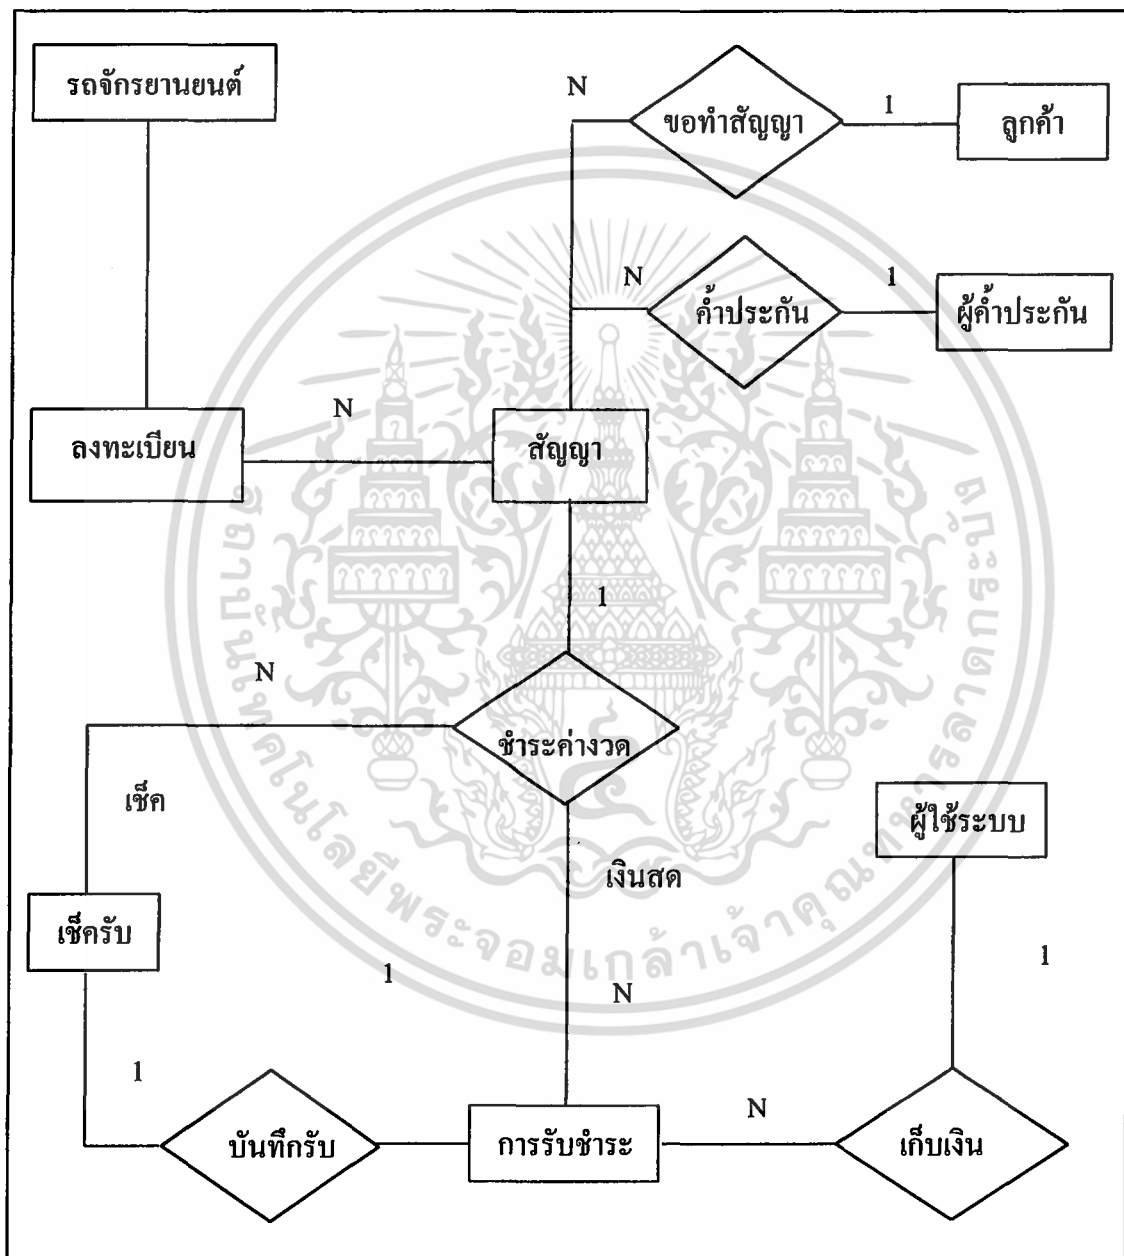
รถจักรยานยนต์

N

ขอทำสัญญา

1

ลูกค้า

N

ค้ำประกัน

1

ผู้ค้ำประกัน

N

ลงทะเบียน

สัญญา

1

N

ชำระค่างวด

เช็ค

ผู้ใช้ระบบ

เงินสด

เช็ครับ

1

1

N

1

N

บันทึกรับ

การรับชำระ

เก็บเงิน

สถาบันเทคโนโลยีพระจอมเกล้าเจ้าคุณทหารลาดกระบัง